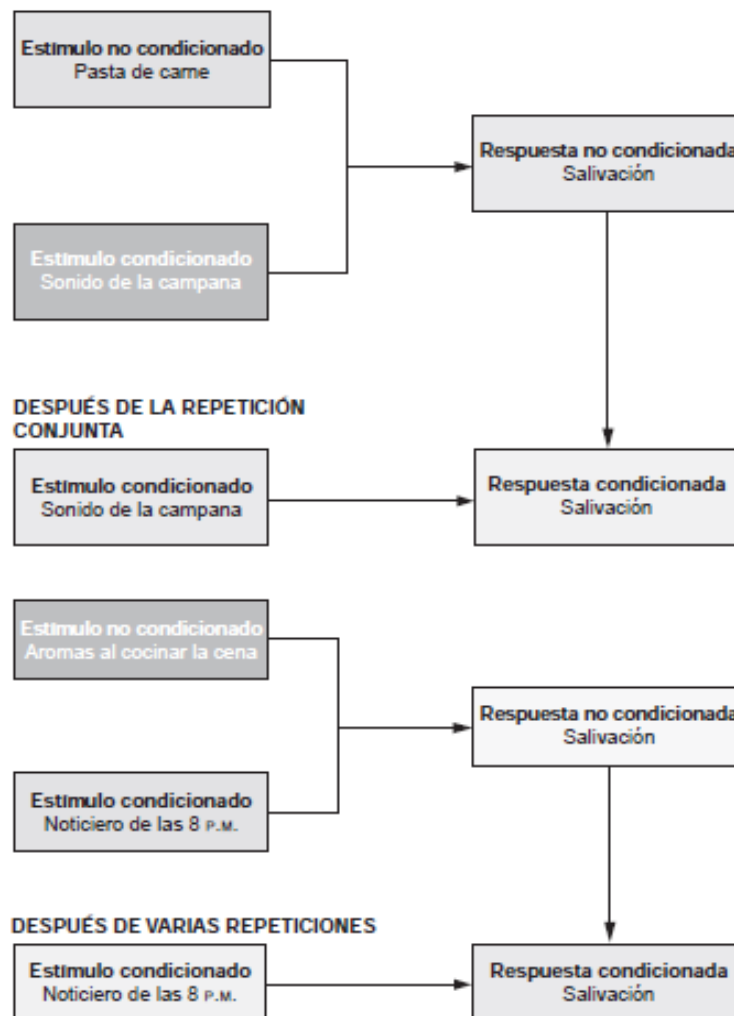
Estímulo no condicionado
Pasta de came

Estímulo condicionado
Sonido de la campana

Respuesta no condicionada
Salivación

DESPUÉS DE LA REPETICIÓN CONJUNTA

Estímulo condicionado
Sonido de la campana

Respuesta condicionada
Salivación

Estímulo no condicionado
Aromas al cocinar la cena

Estímulo condicionado
Noticiero de las 8 P.M.

Respuesta no condicionada
Salivación

DESPUÉS DE VARIAS REPETICIONES

Estímulo condicionado
Noticiero de las 8 P.M.

Respuesta condicionada
Salivación